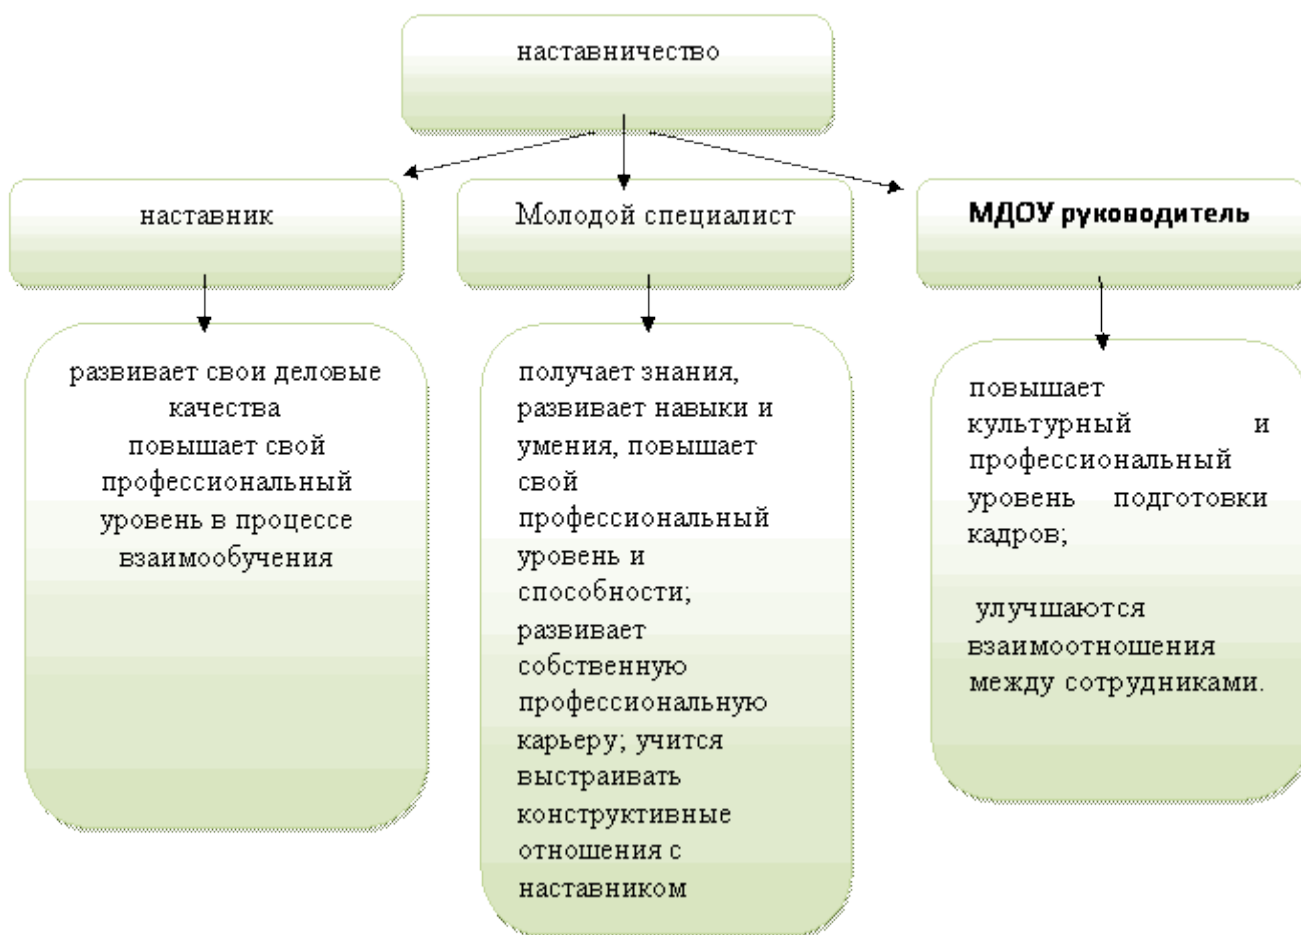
наставничество

наставник

развивает свои деловые качества
повышает свой профессиональный уровень в процессе взаимообучения

Молодой специалист

получает знания, развивает навыки и умения, повышает свой профессиональный уровень и способности; развивает собственную профессиональную карьеру; учится выстраивать конструктивные отношения с наставником

МДОУ руководитель

повышает культурный и профессиональный уровень подготовки кадров;

улучшаются взаимоотношения между сотрудниками.